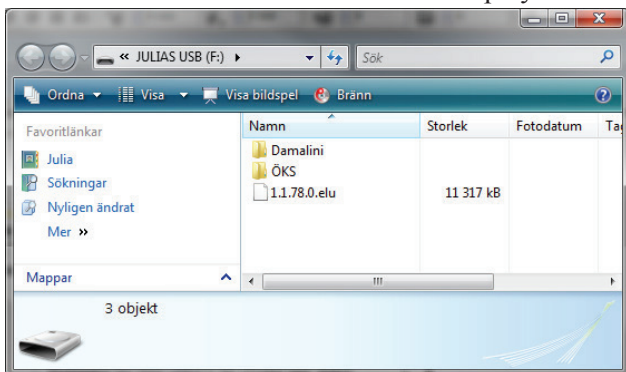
« JULIAS USB (F:) ▸

Sök

Ordna ▾ Visa ▾ Visa bildspel Bränn

Favoritlänkar

Julia

Sökningar

Nyligen ändrat

Mer »

Mappar

| Namn | Storlek | Fotodatum | Ta |
|---|---|---|---|
| Damalini | | | |
| ÖKS | | | |
| 1.1.78.0.elu | 11 317 kB | | |

3 objekt